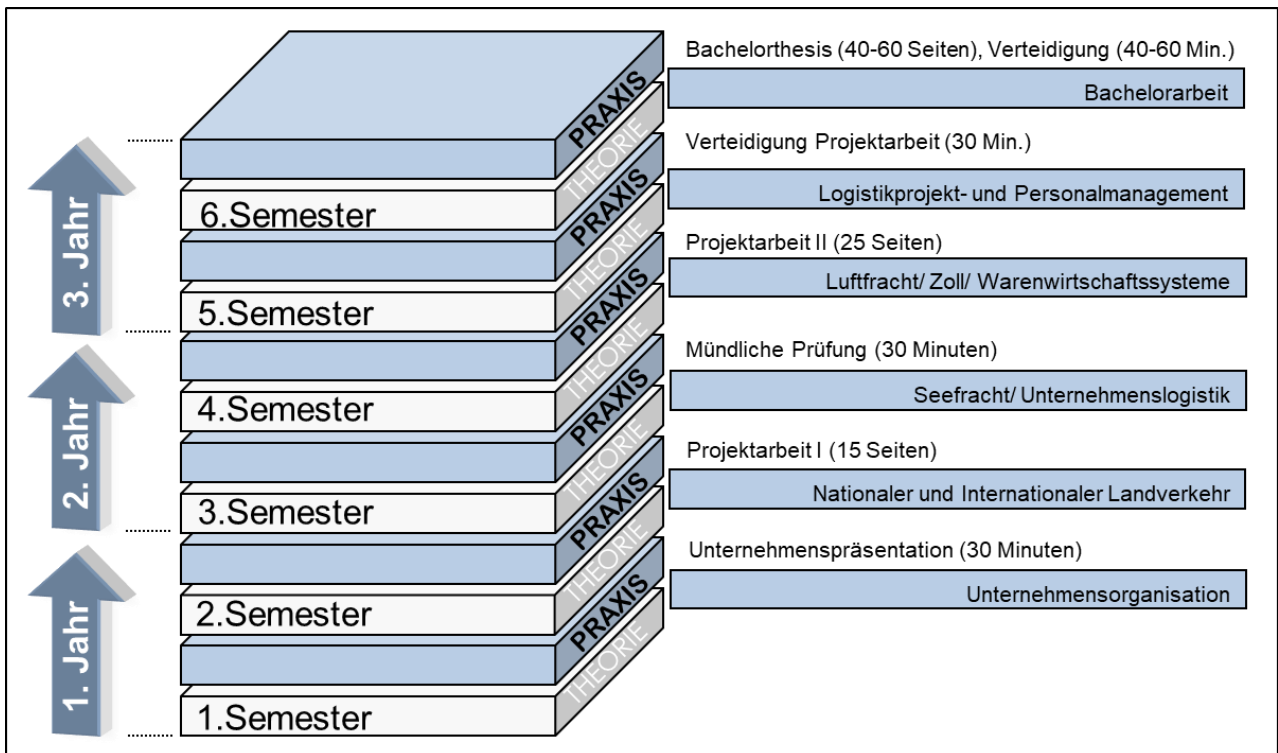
3. Jahr

2. Jahr

1. Jahr

PRAXIS
THEORIE
6.Semester
PRAXIS
THEORIE
5.Semester
PRAXIS
THEORIE
4.Semester
PRAXIS
THEORIE
3.Semester
PRAXIS
THEORIE
2.Semester
PRAXIS
THEORIE
1.Semester

Bachelorthesis (40-60 Seiten), Verteidigung (40-60 Min.)

Bachelorarbeit

Verteidigung Projektarbeit (30 Min.)

Logistikprojekt- und Personalmanagement

Projektarbeit II (25 Seiten)

Luftfracht/ Zoll/ Warenwirtschaftssysteme

Mündliche Prüfung (30 Minuten)

Seefracht/ Unternehmenslogistik

Projektarbeit I (15 Seiten)

Nationaler und Internationaler Landverkehr

Unternehmenspräsentation (30 Minuten)

Unternehmensorganisation